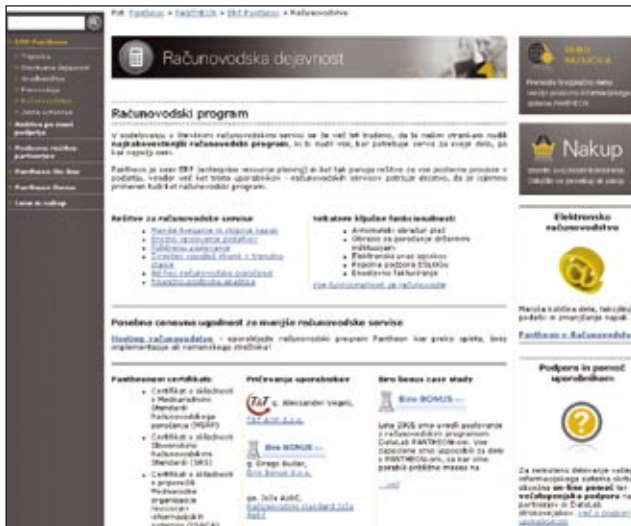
Pot: Pantheon » PANTHEON » ERP Pantheon » Računovodstvo

Računovodska dejavnost

DEMO PANTHEON

Nakup

Računovodski program

V sodelovanju z številnimi računovodskimi servisi se že več let trudimo, da bi naše stranke nudili najzmogljivejši računovodski program, ki bi nudil vse, kar potrebuje servis za svoje delo, in kar najceneje.

Pantheon je zgodnji ERP (enterprise resource planning) in kot tak ponuja rešitve za vse poslovne procese v podjetju, vendar smo kot tesno sodelovali z računovodskimi servisi, pripravili rešitev, ki je izjemno primeren tudi kot računovodski program.

Rešitve za računovodske servise

Nekatere ključne funkcionalnosti

Elektronsko računovodstvo

Pantheon v Računovodstvu

Posebna cenovna ugodnost za manjše računovodske servise

Podpora in pomoč uporabnikom

Pantheonovi certifikati

Pričevanja uporabnikov

Bire bonus case study

Bire BONUS

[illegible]